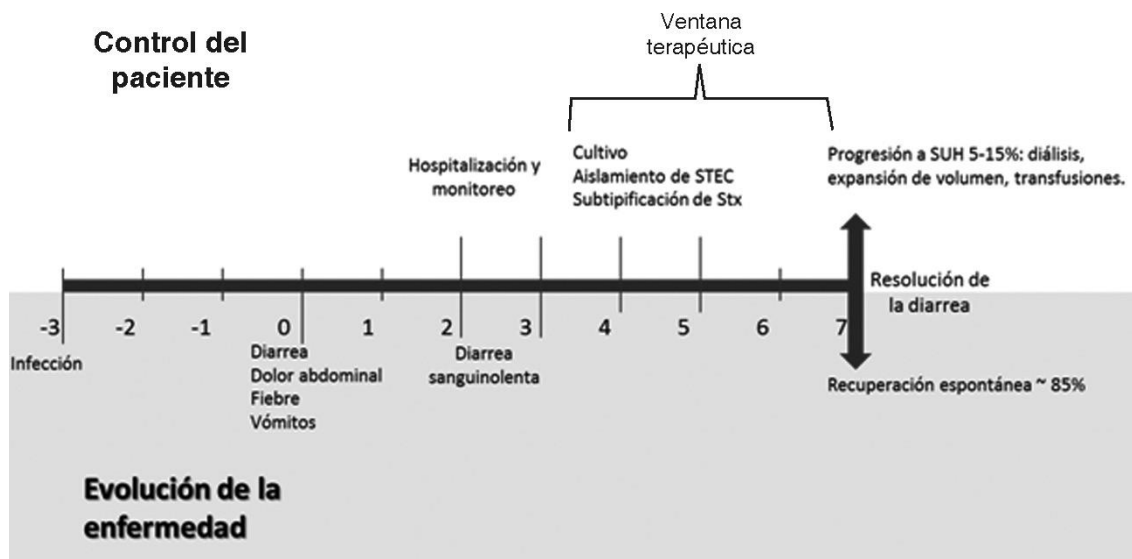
Control del paciente

Ventana terapéutica

Hospitalización y monitoreo

Cultivo
Aislamiento de STEC
Subtipificación de Stx

Progresión a SUH 5-15%: diálisis, expansión de volumen, transfusiones.

Resolución de la diarrea

-3 -2 -1 0 1 2 3 4 5 6 7

Infección

Diarrea
Dolor abdominal
Fiebre
Vómitos

Diarrea sanguinolenta

Recuperación espontánea ~ 85%

Evolución de la enfermedad